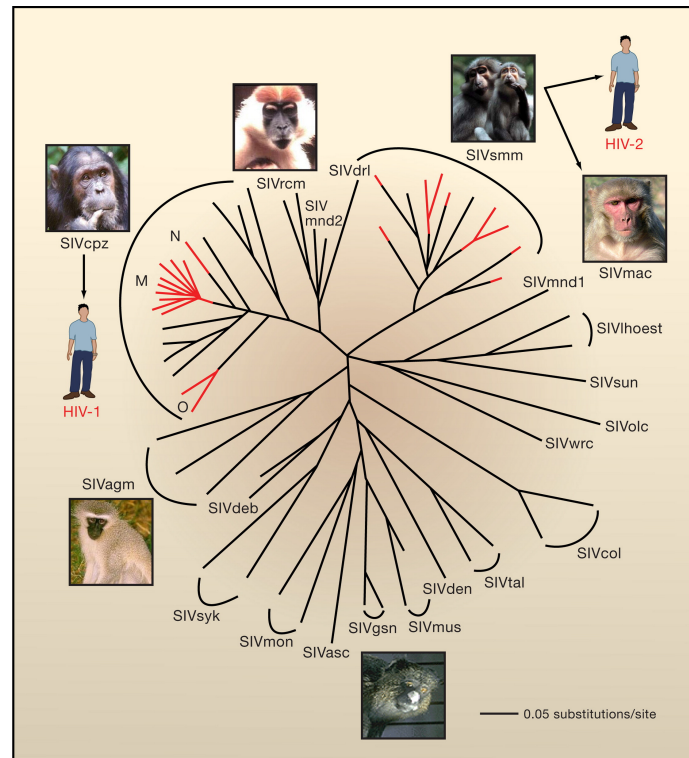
SIVsmm

HIV-2

SIVrcm

SIVdrl

SIVcpz

SIV mnd2

N

M

SIVmac

SIVmnd1

SIVlhoest

HIV-1

SIVsun

O

SIVolc

SIVwrc

SIVagm

SIVdeb

SIVcol

SIVtal

SIVden

SIVsyk

SIVmus

SIVgsn

SIVmon

SIVasc

0.05 substitutions/site